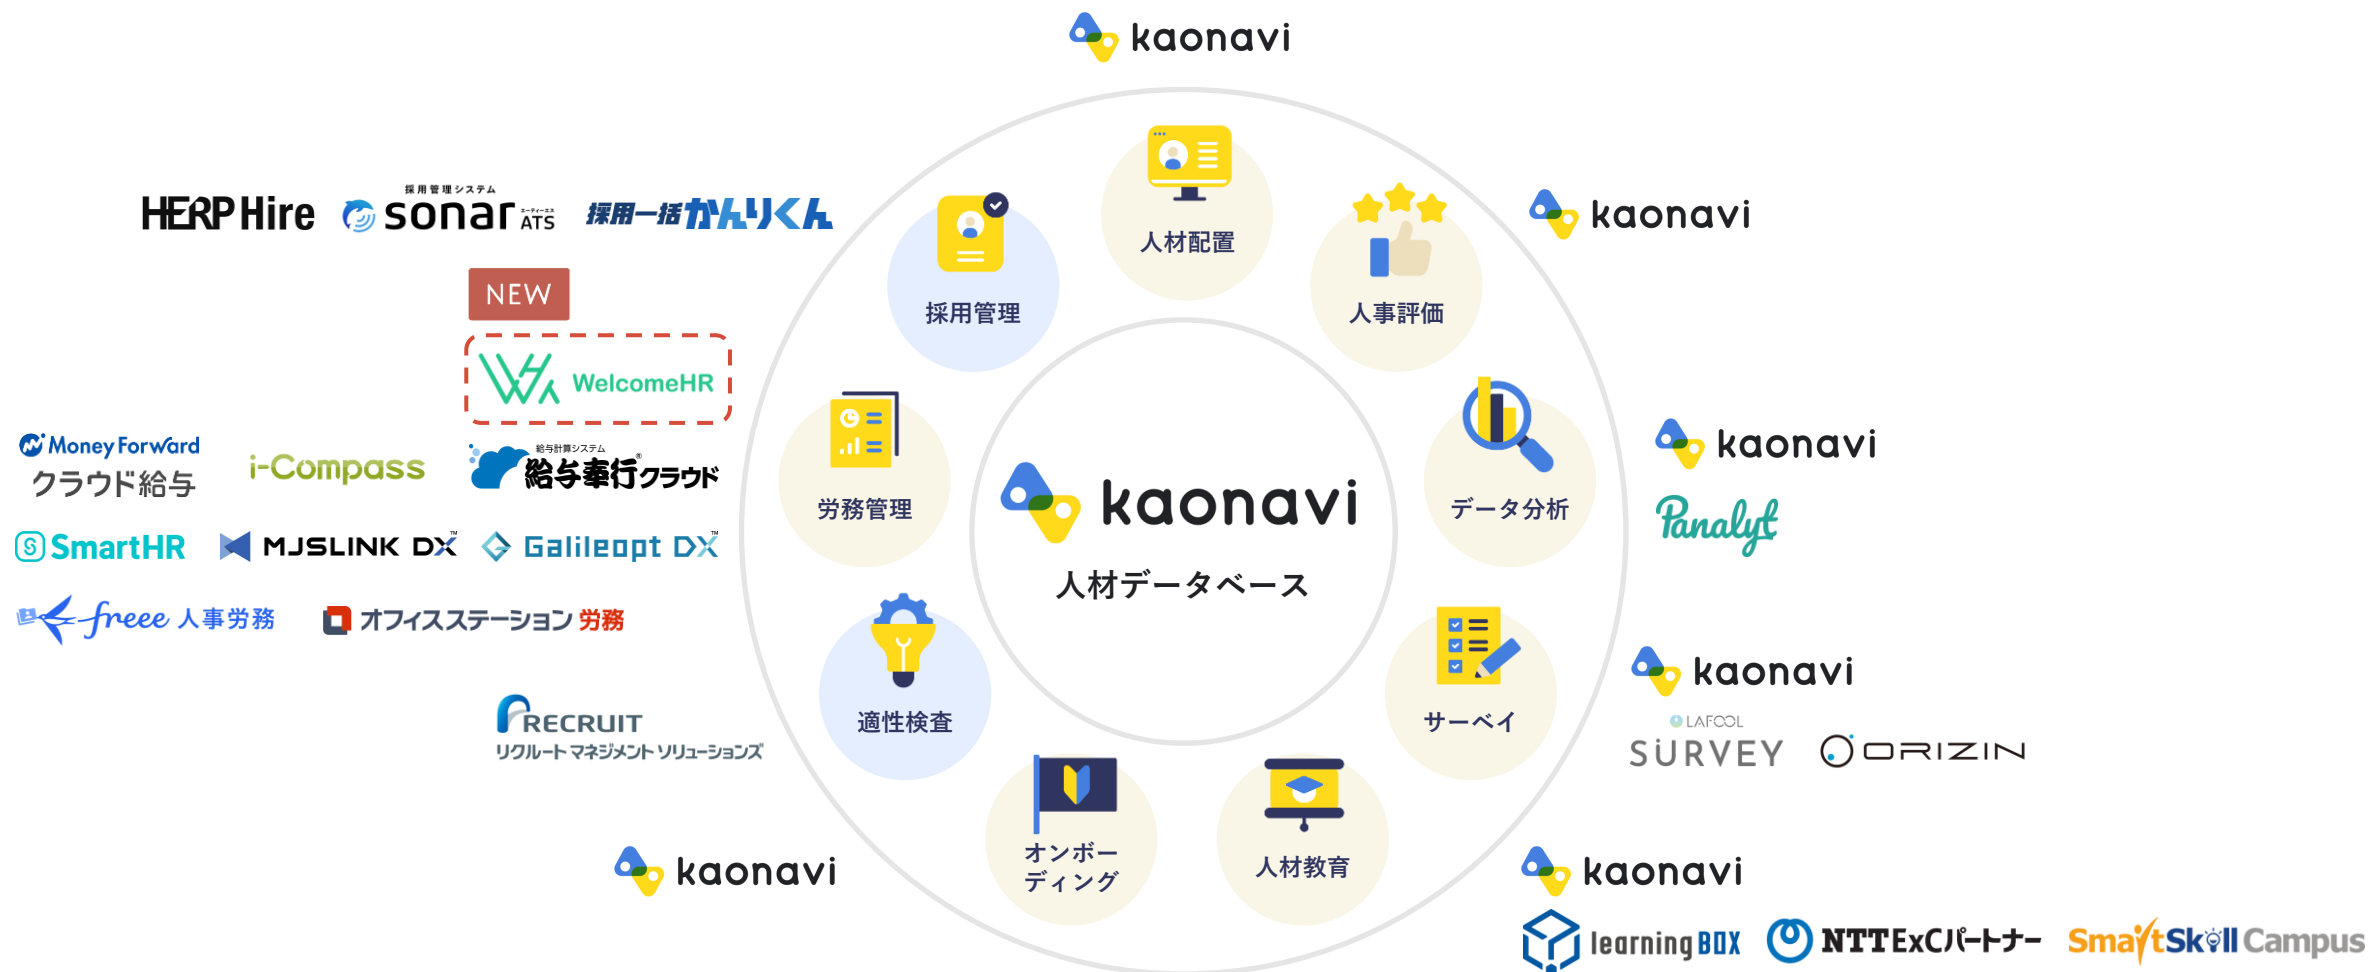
kaonavi

HERP Hire
採用管理システム sonar ATS
採用一括かんりくん

kaonavi

NEW
WelcomeHR

Money Forward クラウド給与
i-Compass
給与計算システム 給与奉行クラウド
SmartHR
MJSLINK DX
Galileopt DX
freee 人事労務
オフィスステーション 労務

RECRUIT
リクルートマネジメントソリューションズ

kaonavi

採用管理
人材配置
人事評価
労務管理
データ分析
適性検査
サーベイ
オンボーディング
人材教育

kaonavi
人材データベース

kaonavi
Panalyt

kaonavi
LAFOOL
SURVEY
ORIZIN

kaonavi
learningBOX
NTTExCパートナー
SmartSkill Campus